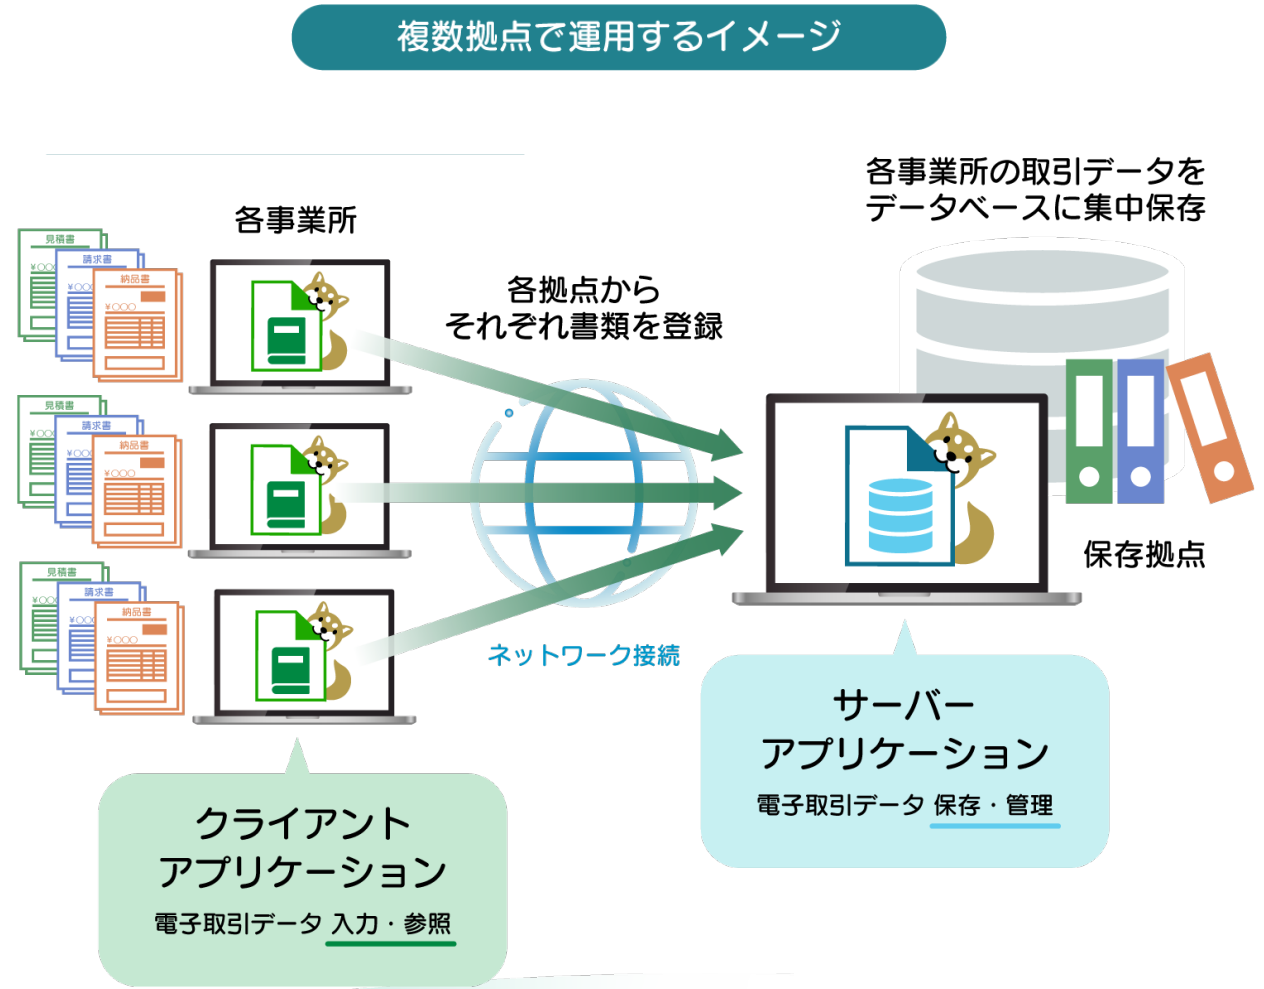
複数拠点で運用するイメージ

各事業所

見積書
請求書
納品書
¥〇〇〇

見積書
請求書
納品書
¥〇〇〇

見積書
請求書
納品書
¥〇〇〇

各拠点から
それぞれ書類を登録

各事業所の取引データを
データベースに集中保存

保存拠点

ネットワーク接続

クライアント
アプリケーション
電子取引データ 入力・参照

サーバー
アプリケーション
電子取引データ 保存・管理